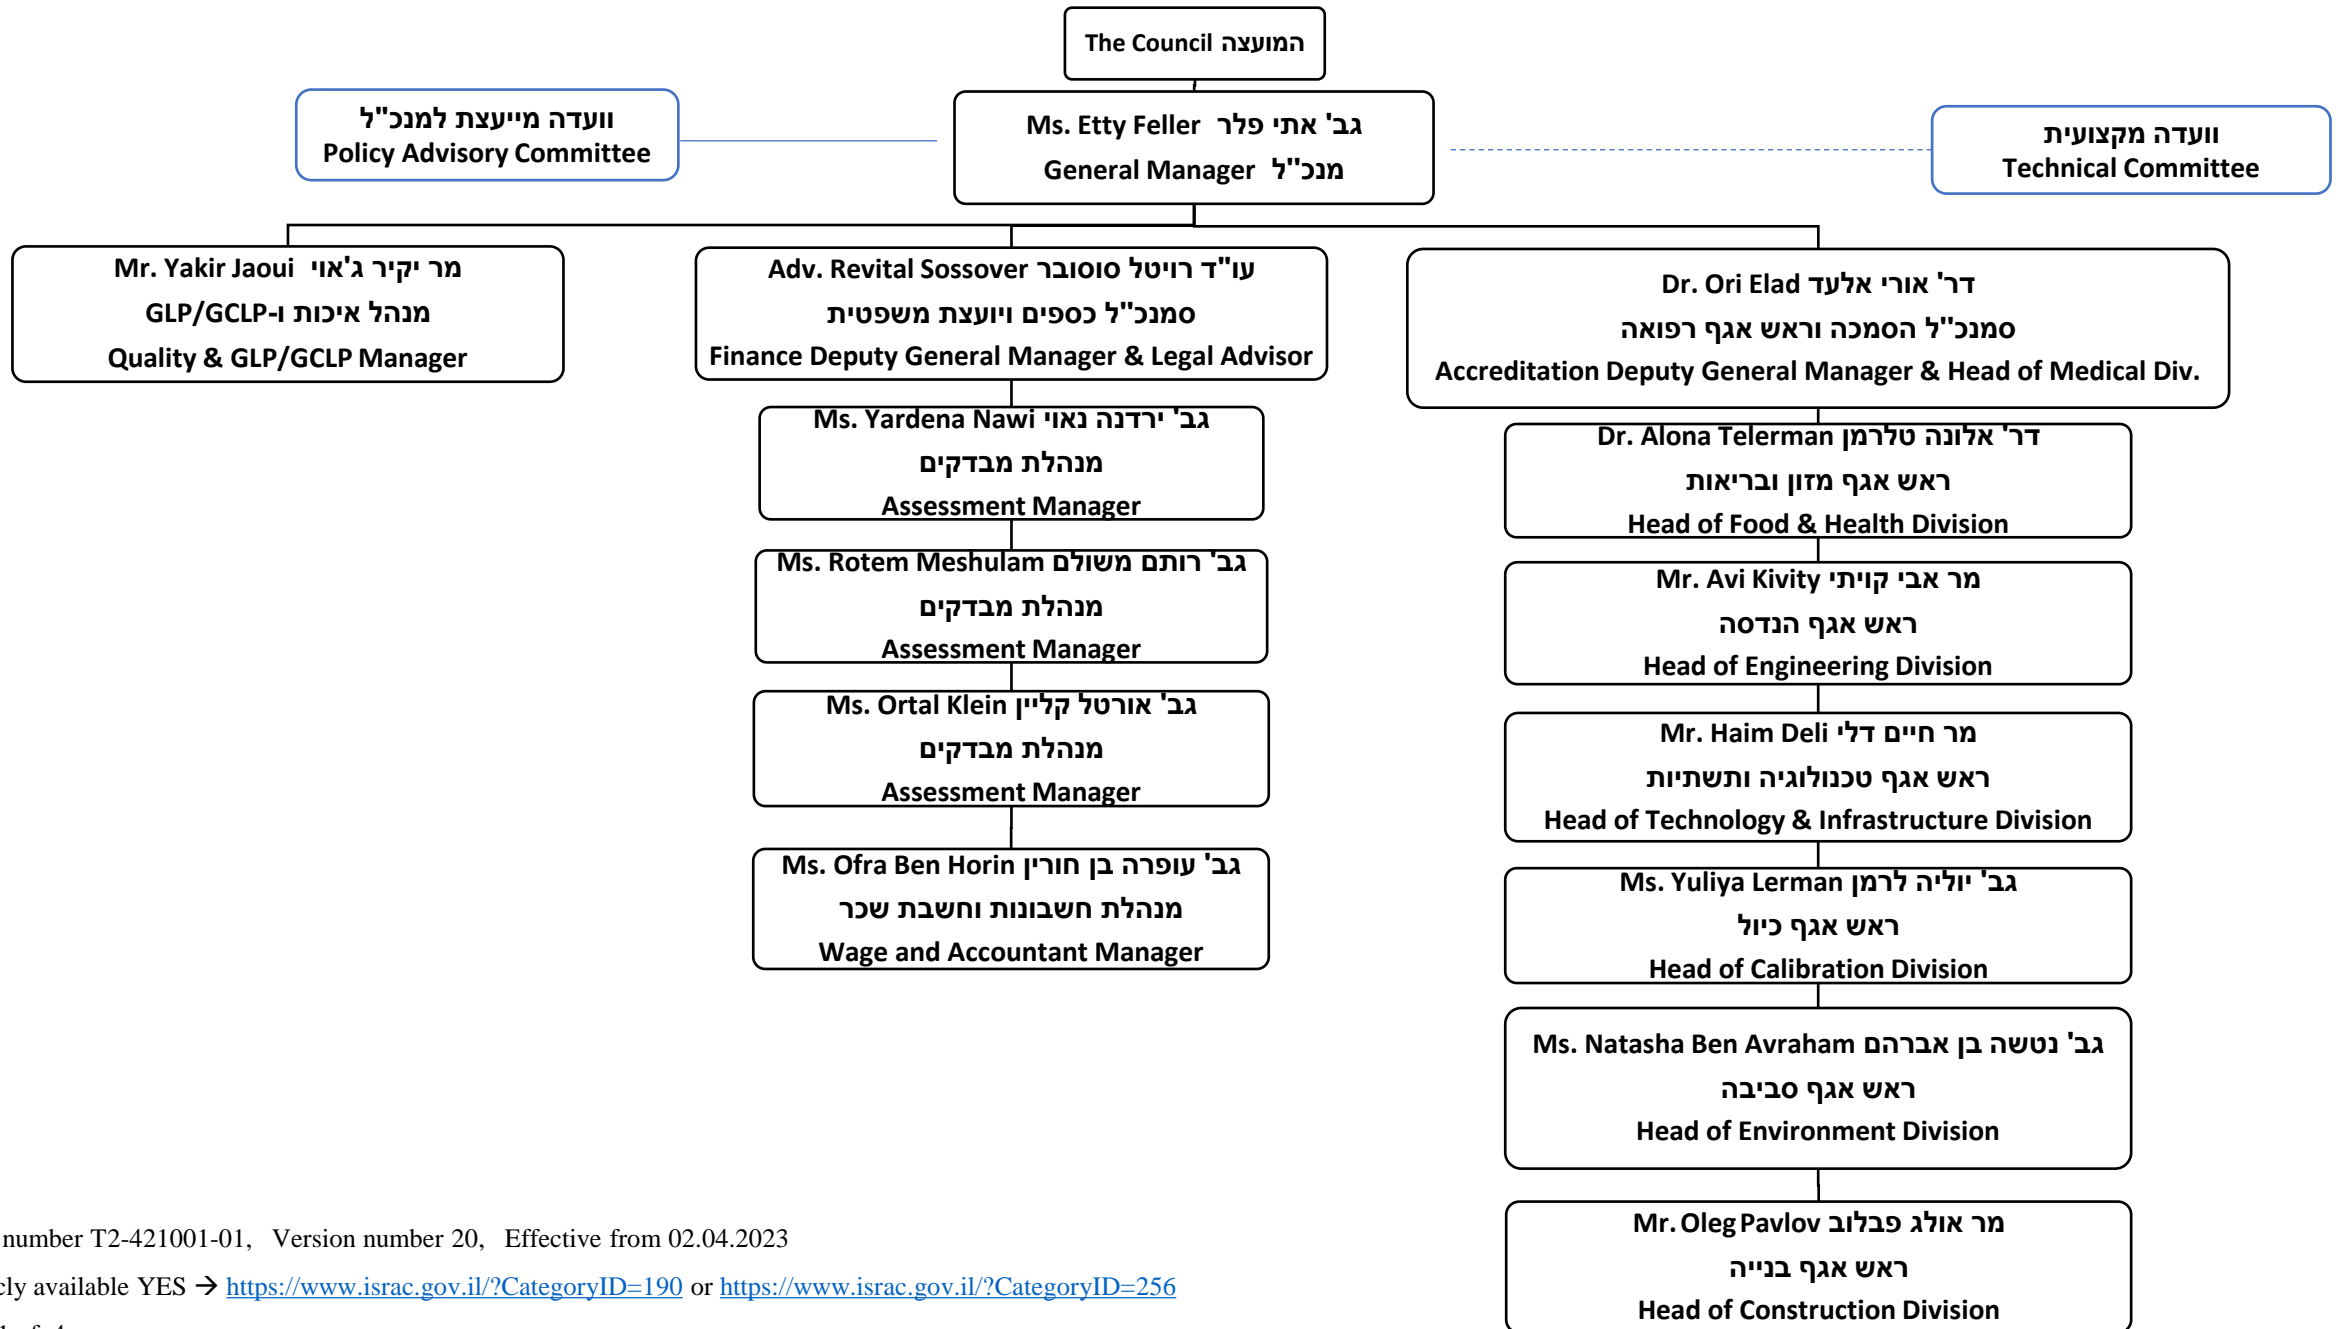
The Council המועצה

ועדה מייעצת למנכ"ל
Policy Advisory Committee

Ms. Etty Feller גב' אתי פלר
General Manager מנכ"ל

ועדה מקצועית
Technical Committee

Mr. Yakir Jaoui מר יקיר ג'אוי
מנהל איכות ו-GLP/GCLP
Quality & GLP/GCLP Manager

Adv. Revital Sossover עו"ד רויטל סוסובר
סמנכ"ל כספים ויועצת משפטית
Finance Deputy General Manager & Legal Advisor

Dr. Ori Elad דר' אורי אלעד
סמנכ"ל הסמכה וראש אגף רפואה
Accreditation Deputy General Manager & Head of Medical Div.

Ms. Yardena Nawi גב' ירדנה נאוי
מנהלת מבדקים
Assessment Manager

Ms. Rotem Meshulam גב' רותם משולם
מנהלת מבדקים
Assessment Manager

Ms. Ortal Klein גב' אורטל קליין
מנהלת מבדקים
Assessment Manager

Ms. Ofra Ben Horin גב' עופרה בן חורין
מנהלת חשבונות וחשבת שכר
Wage and Accountant Manager

Dr. Alona Telerman דר' אלונה טלרמן
ראש אגף מזון ובריאות
Head of Food & Health Division

Mr. Avi Kivity מר אבי קויתי
ראש אגף הנדסה
Head of Engineering Division

Mr. Haim Deli מר חיים דלי
ראש אגף טכנולוגיה ותשתיות
Head of Technology & Infrastructure Division

Ms. Yuliya Lerman גב' יוליה לרמן
ראש אגף כיול
Head of Calibration Division

Ms. Natasha Ben Avraham גב' נטשה בן אברהם
ראש אגף סביבה
Head of Environment Division

Mr. Oleg Pavlov מר אולג פבלוב
ראש אגף בנייה
Head of Construction Division

number T2-421001-01, Version number 20, Effective from 02.04.2023
cly available YES → https://www.israc.gov.il/?CategoryID=190 or https://www.israc.gov.il/?CategoryID=256
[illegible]